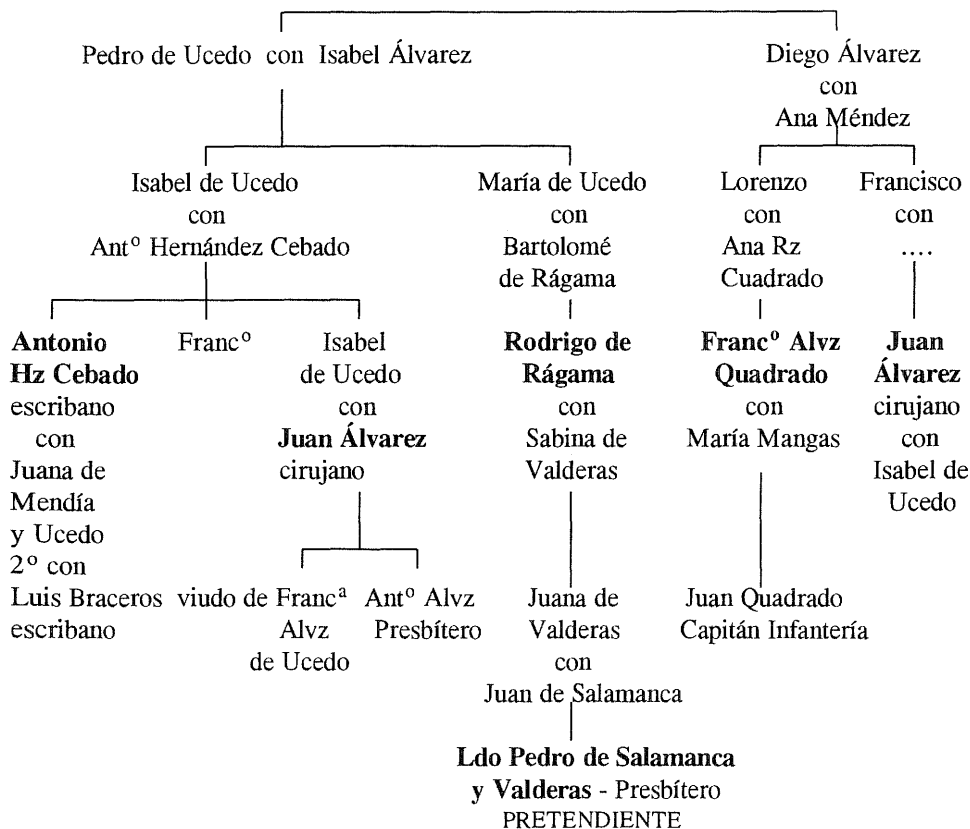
Pedro de Ucedo con Isabel Álvarez

Diego Álvarez con Ana Méndez

Isabel de Ucedo con Ant$^{o}$ Hernández Cebado

María de Ucedo con Bartolomé de Rágama

Lorenzo con Ana Rz Cuadrado

Francisco con ....

**Antonio Hz Cebado** escribano con Juana de Mendía y Ucedo 2$^{o}$ con Luis Braceros escribano

Franc$^{o}$

Isabel de Ucedo con **Juan Álvarez** cirujano

**Rodrigo de Rágama** con Sabina de Valderas

**Franc$^{o}$ Alvz Quadrado** con María Mangas

**Juan Álvarez** cirujano con Isabel de Ucedo

viudo de Franc$^{a}$ Alvz de Ucedo

Ant$^{o}$ Alvz Presbítero

Juana de Valderas con Juan de Salamanca

Juan Quadrado Capitán Infantería

**Ldo Pedro de Salamanca y Valderas** - Presbítero
PRETENDIENTE